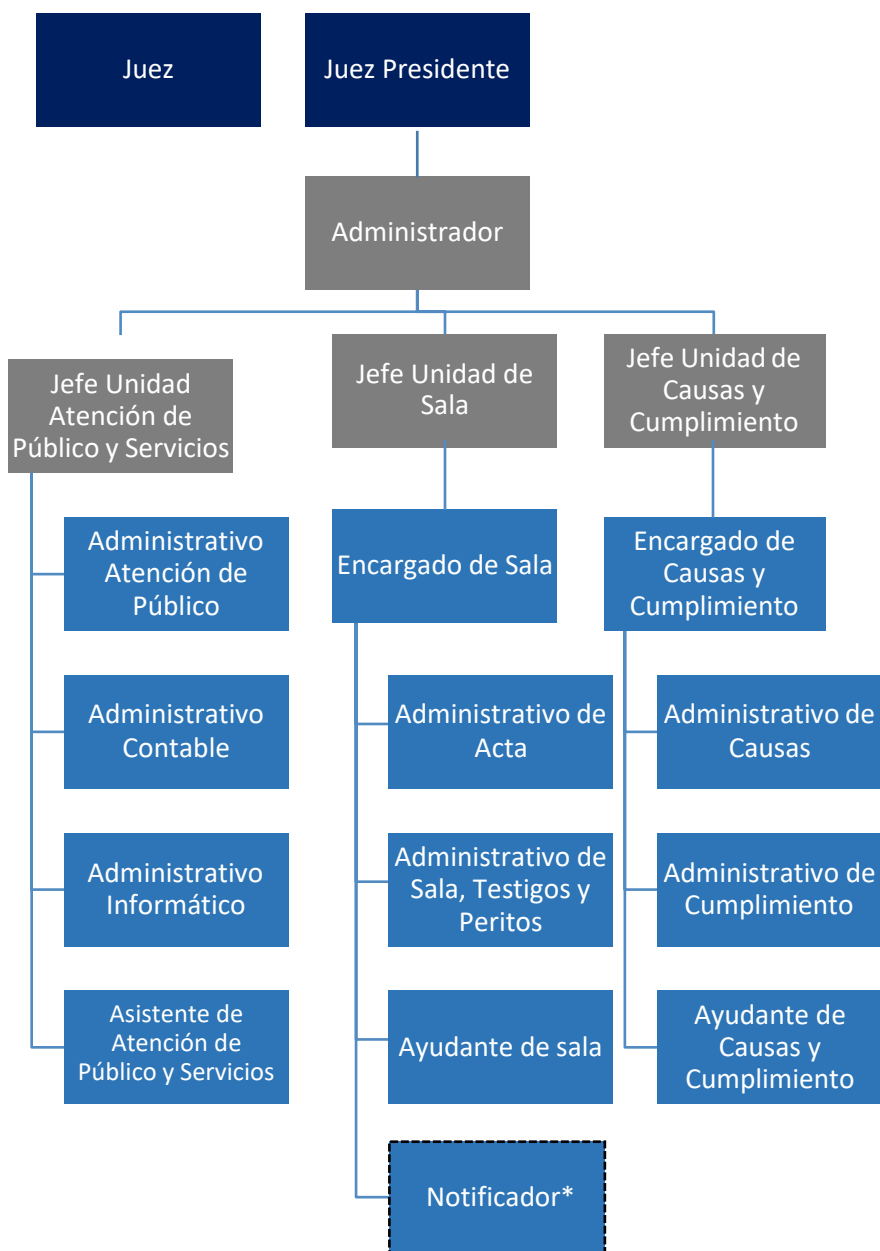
Juez

Juez Presidente

Administrador

Jefe Unidad Atención de Público y Servicios

Administrativo Atención de Público

Administrativo Contable

Administrativo Informático

Asistente de Atención de Público y Servicios

Jefe Unidad de Sala

Encargado de Sala

Administrativo de Acta

Administrativo de Sala, Testigos y Peritos

Ayudante de sala

Notificador*

Jefe Unidad de Causas y Cumplimiento

Encargado de Causas y Cumplimiento

Administrativo de Causas

Administrativo de Cumplimiento

Ayudante de Causas y Cumplimiento